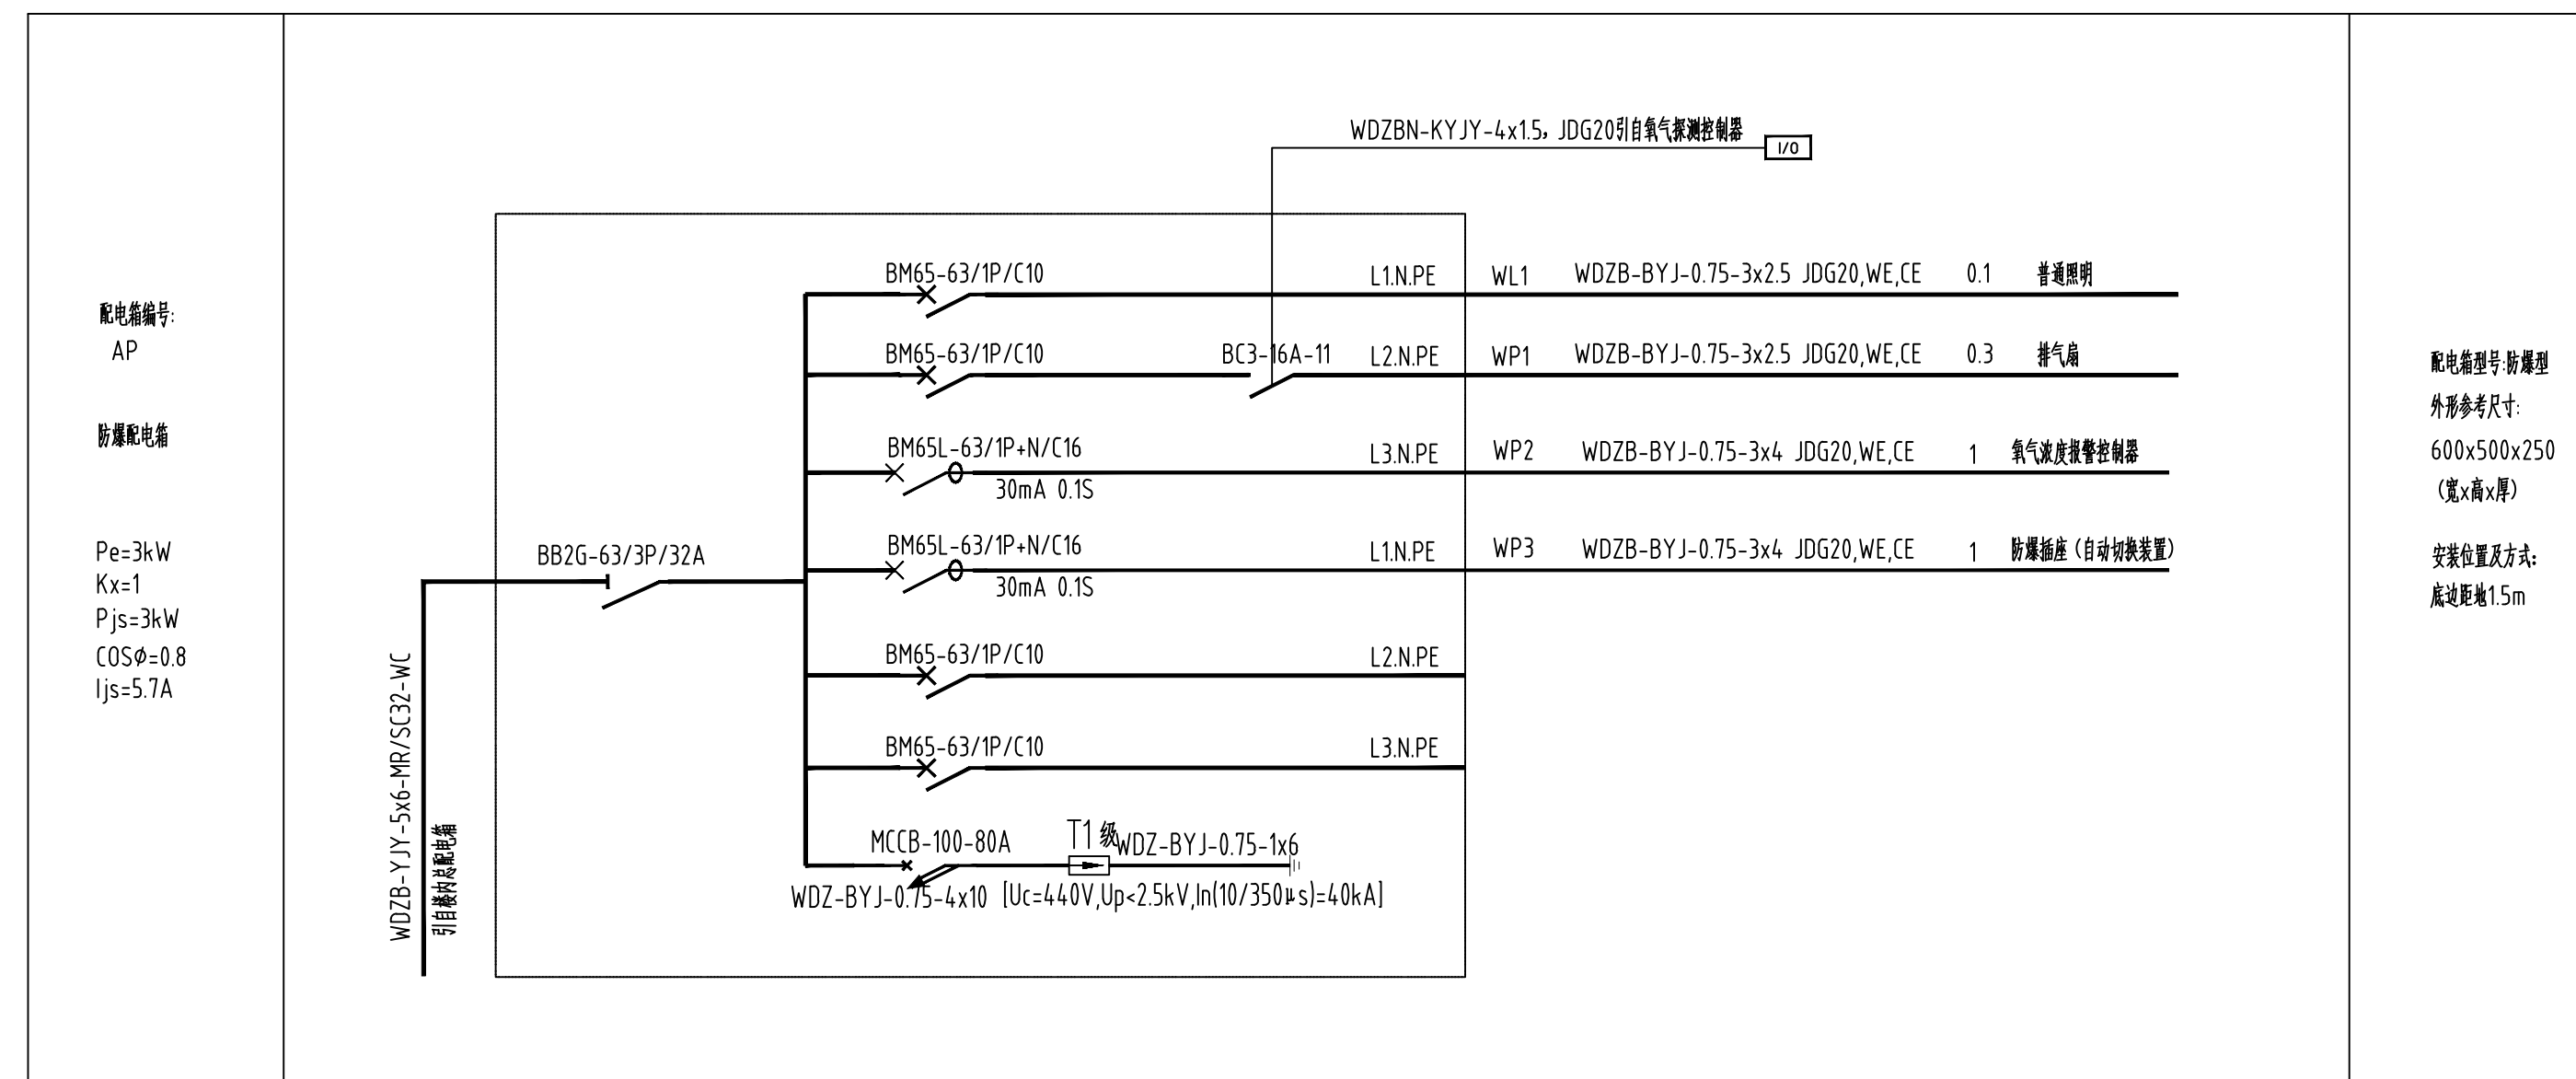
配电箱编号:
AP

防爆配电箱

Pe=3kW
Kx=1
Pjs=3kW
COSφ=0.8
Ijs=5.7A

WDZBN-KYJY-4x1.5，JDG20引自氧气探测控制器
I/O

BM65-63/1P/C10
L1.N.PE
WL1
WDZB-BYJ-0.75-3x2.5 JDG20,WE,CE
0.1
普通照明

BM65-63/1P/C10
BC3-16A-11
L2.N.PE
WP1
WDZB-BYJ-0.75-3x2.5 JDG20,WE,CE
0.3
排气扇

BM65L-63/1P+N/C16
30mA 0.1S
L3.N.PE
WP2
WDZB-BYJ-0.75-3x4 JDG20,WE,CE
1
氧气浓度报警控制器

BB2G-63/3P/32A
BM65L-63/1P+N/C16
30mA 0.1S
L1.N.PE
WP3
WDZB-BYJ-0.75-3x4 JDG20,WE,CE
1
防爆插座（自动切换装置）

BM65-63/1P/C10
L2.N.PE

BM65-63/1P/C10
L3.N.PE

MCCB-100-80A
T1级
WDZ-BYJ-0.75-1x6
WDZ-BYJ-0.75-4x10
[Uc=440V,Up<2.5kV,In(10/350μs)=40kA]

WDZB-YJY-5x6-MR/SC32-WC
引自楼内总配电箱

配电箱型号:防爆型
外形参考尺寸:
600x500x250
（宽x高x厚）

安装位置及方式:
底边距地1.5m